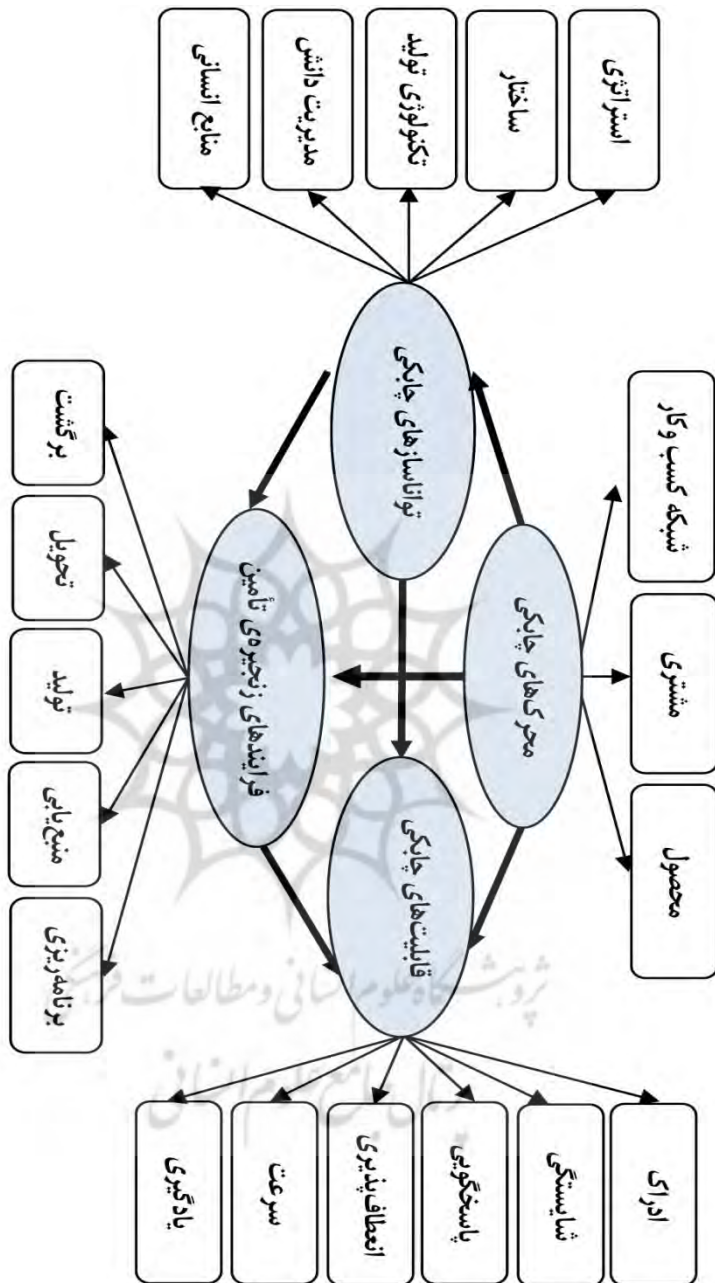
محرک‌های چابکی

شبکه کسب و کار

مشتری

محصول

توانسازهای چابکی

استراتژی

ساختار

تکنولوژی تولید

مدیریت دانش

منابع انسانی

قابلیت‌های چابکی

ادراک

شایستگی

پاسخگویی

انعطاف‌پذیری

سرعت

یادگیری

فرایندهای زنجیره‌ی تأمین

برگشت

تحویل

تولید

منبع‌یابی

برنامه‌ریزی

پژوهشگاه علوم انسانی و مطالعات فرهنگی

پرتال جامع علوم انسانی